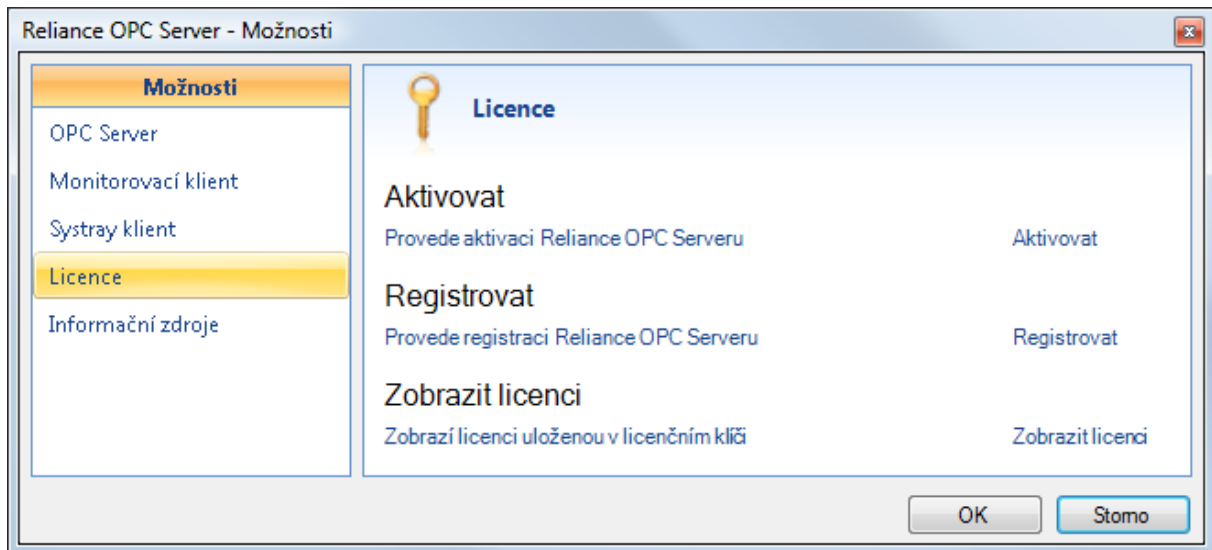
Reliance OPC Server - Možnosti

Možnosti

OPC Server

Monitorovací klient

Systray klient

Licence

Informační zdroje

Licence

Aktivovat

Provede aktivaci Reliance OPC Serveru

Aktivovat

Registrovat

Provede registraci Reliance OPC Serveru

Registrovat

Zobrazit licenci

Zobrazí licenci uloženou v licenčním klíči

Zobrazit licenci

OK

Storno